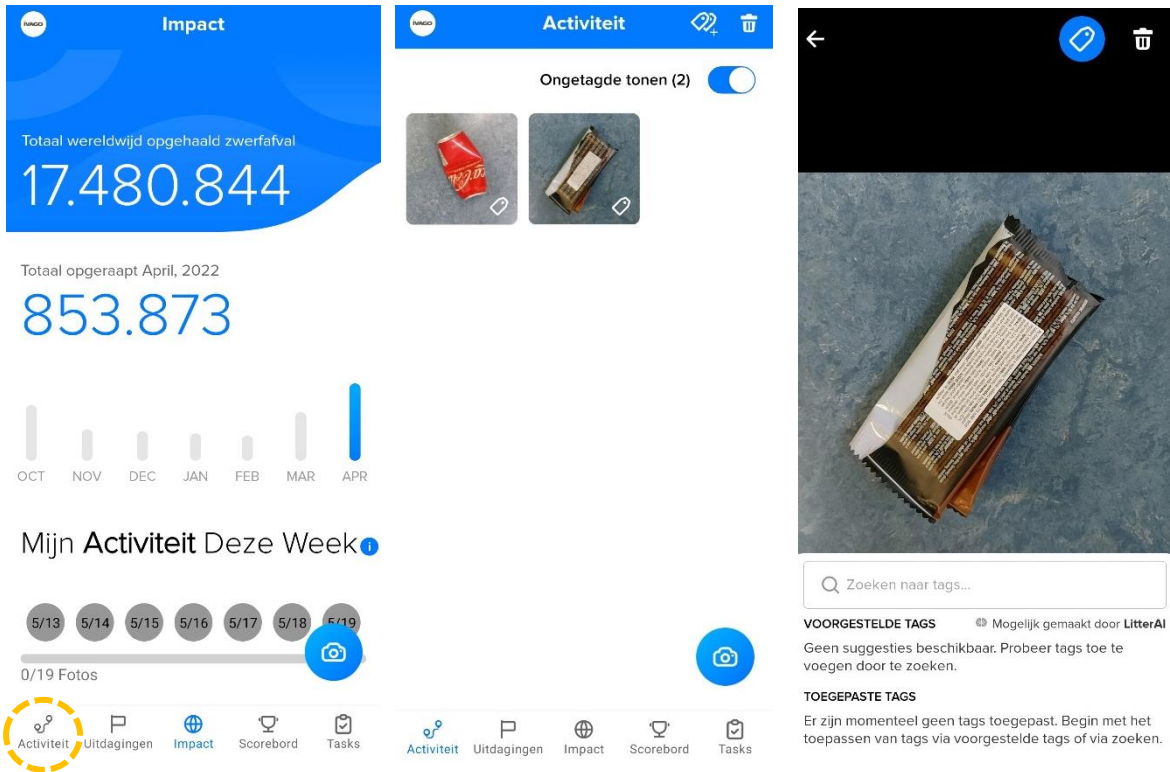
IVAGO

Impact

Totaal wereldwijd opgehaald zwerfafval

17.480.844

Totaal opgeraapt April, 2022

853.873

OCT NOV DEC JAN FEB MAR APR

Mijn Activiteit Deze Week

5/13 5/14 5/15 5/16 5/17 5/18 5/19

0/19 Fotos

Activiteit Uitdagingen Impact Scorebord Tasks

IVAGO

Activiteit

Ongetagde tonen (2)

Activiteit Uitdagingen Impact Scorebord Tasks

Zoeken naar tags...

VOORGESTELDE TAGS

Mogelijk gemaakt door LitterAI

Geen suggesties beschikbaar. Probeer tags toe te voegen door te zoeken.

TOEGEPASTE TAGS

Er zijn momenteel geen tags toegepast. Begin met het toepassen van tags via voorgestelde tags of via zoeken.